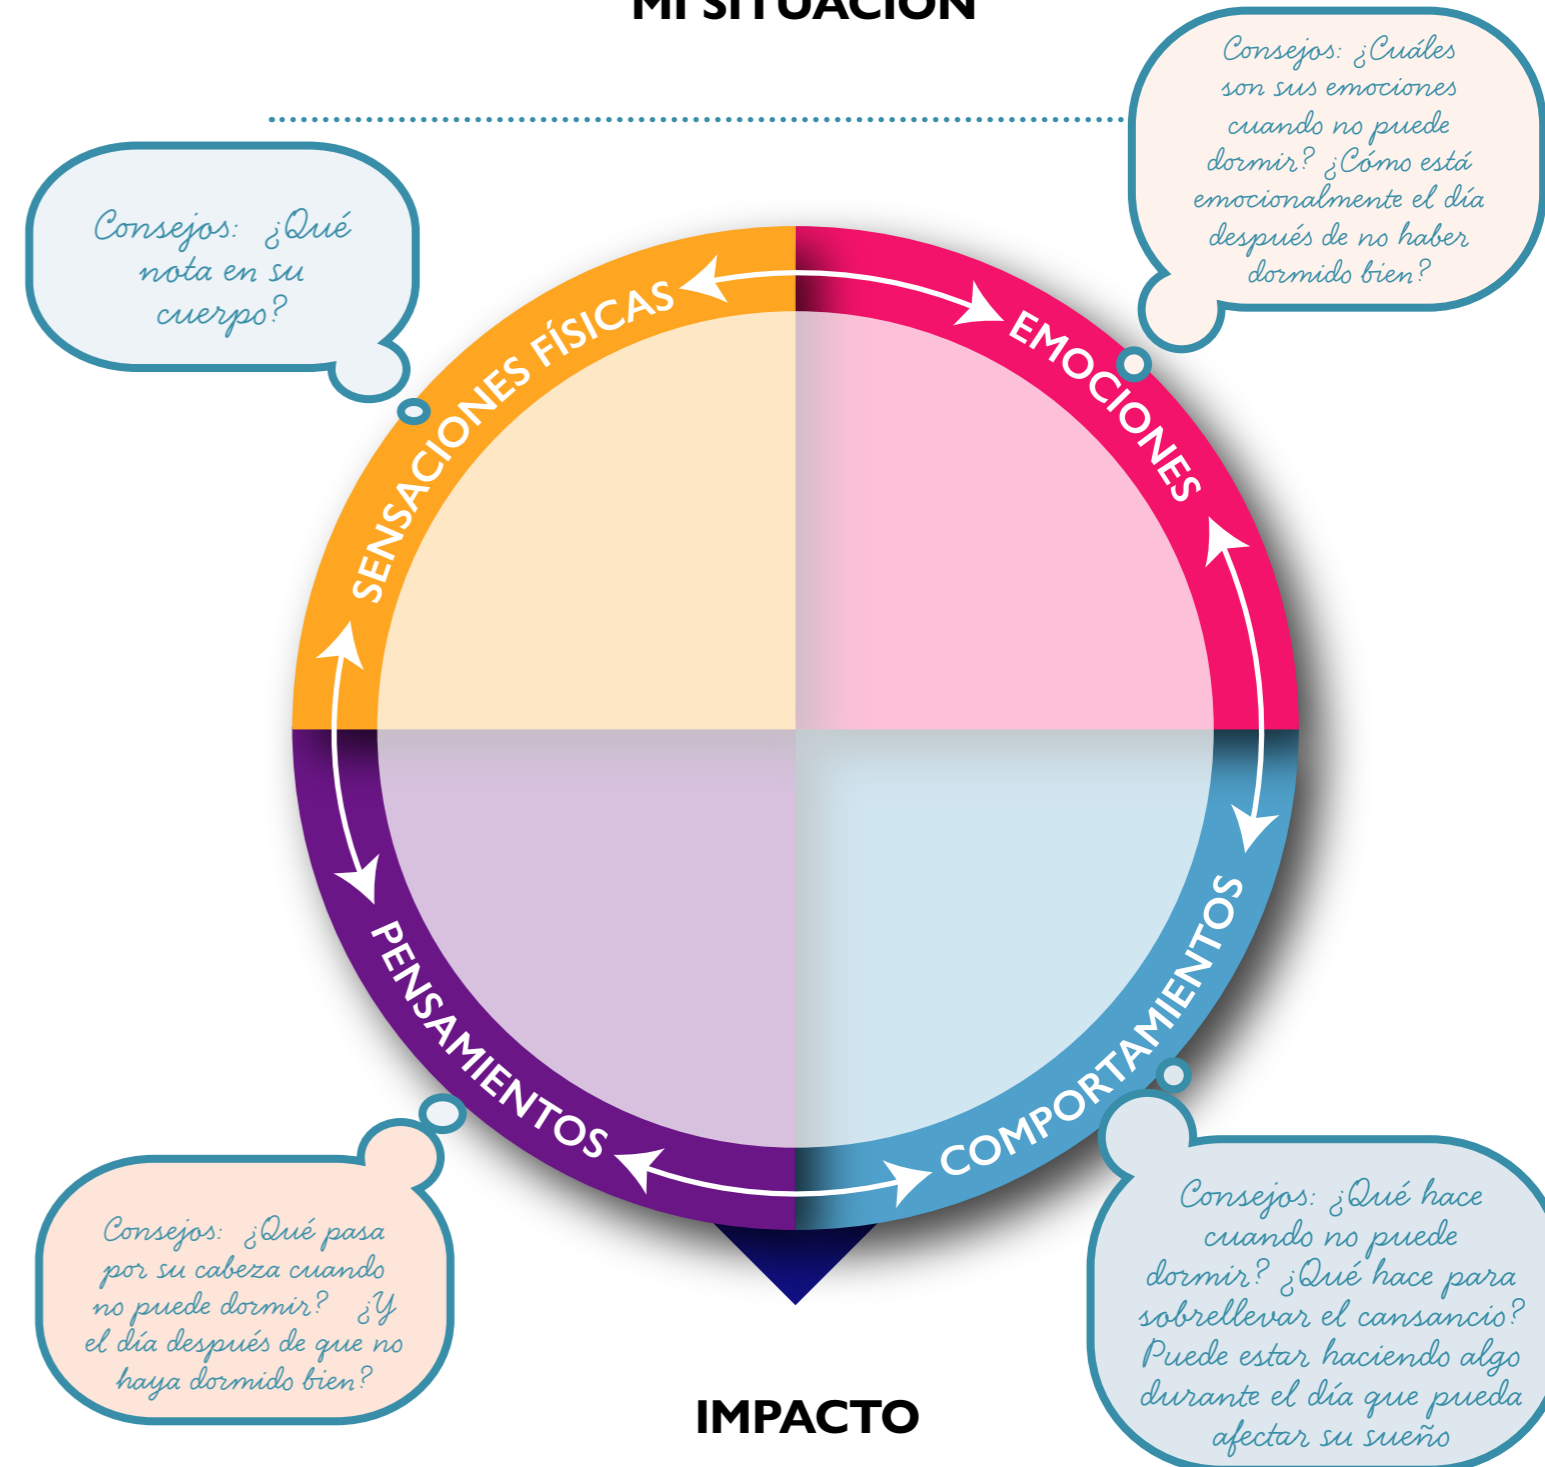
MI SITUACIÓN

Consejos: ¿Cuáles son sus emociones cuando no puede dormir? ¿Cómo está emocionalmente el día después de no haber dormido bien?

Consejos: ¿Qué nota en su cuerpo?

SENSACIONES FÍSICAS

EMOCIONES

PENSAMIENTOS

COMPORTAMIENTOS

Consejos: ¿Qué pasa por su cabeza cuando no puede dormir? ¿Y el día después de que no haya dormido bien?

Consejos: ¿Qué hace cuando no puede dormir? ¿Qué hace para sobrellevar el cansancio? Puede estar haciendo algo durante el día que pueda afectar su sueño

IMPACTO